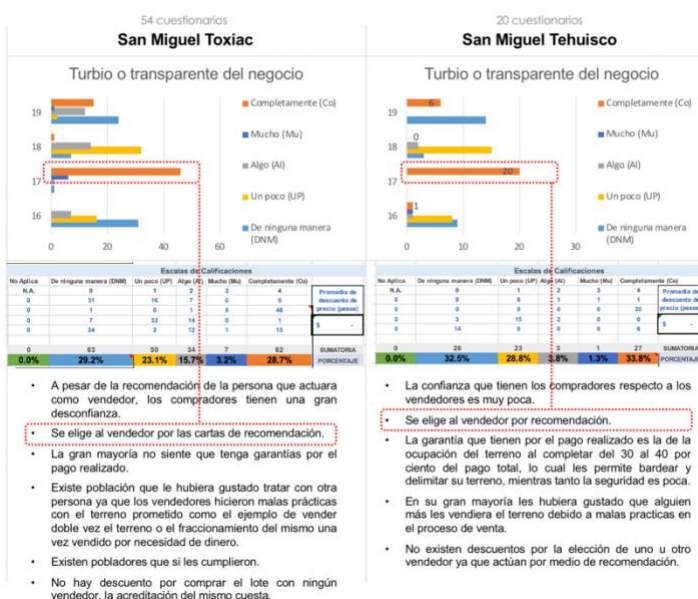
54 cuestionarios
San Miguel Toxiac

Turbio o transparente del negocio

19
18
17
16
0 20 40 60

Completamente (Co)
Mucho (Mu)
Algo (Al)
Un poco (UP)
De ninguna manera (DNM)

Escalas de Calificaciones

| No Aplica | De ninguna manera (DNM) | Un poco (UP) | Algo (Al) | Mucho (Mu) | Completamente (Co) |
|---|---|---|---|---|---|
| N.A. | 0 | 1 | 2 | 3 | 4 |
| 0 | 31 | 16 | 7 | 0 | 0 |
| 0 | 1 | 0 | 1 | 6 | 46 |
| 0 | 7 | 22 | 14 | 0 | 1 |
| 0 | 24 | 2 | 12 | 1 | 15 |
| 0 | 63 | 50 | 34 | 7 | 62 |
| 0.0% | 29.2% | 23.1% | 15.7% | 3.2% | 28.7% |

Promedio de descuento de precio (pesos)
$ -
SUMATORIA
PORCENTAJE

• A pesar de la recomendación de la persona que actuara como vendedor, los compradores tienen una gran desconfianza.
• Se elige al vendedor por las cartas de recomendación.
• La gran mayoría no siente que tenga garantías por el pago realizado.
• Existe población que le hubiera gustado tratar con otra persona ya que los vendedores hicieron malas prácticas con el terreno prometido como el ejemplo de vender doble vez el terreno o el fraccionamiento del mismo una vez vendido por necesidad de dinero.
• Existen pobladores que si les cumplieron.
• No hay descuento por comprar el lote con ningún vendedor, la acreditación del mismo cuesta.

20 cuestionarios
San Miguel Tehuisco

Turbio o transparente del negocio

19
18
17
16
0 10 20 30
6
0
20
1

Completamente (Co)
Mucho (Mu)
Algo (Al)
Un poco (UP)
De ninguna manera (DNM)

Escalas de Calificaciones

| No Aplica | De ninguna manera (DNM) | Un poco (UP) | Algo (Al) | Mucho (Mu) | Completamente (Co) |
|---|---|---|---|---|---|
| N.A. | 0 | 1 | 2 | 3 | 4 |
| 0 | 9 | 8 | 1 | 1 | 1 |
| 0 | 0 | 0 | 0 | 0 | 20 |
| 0 | 3 | 15 | 2 | 0 | 0 |
| 0 | 14 | 0 | 0 | 0 | 6 |
| 0 | 26 | 23 | 3 | 1 | 27 |
| 0.0% | 32.5% | 28.8% | 3.8% | 1.3% | 33.8% |

Promedio de descuento de precio (pesos)
$ -
SUMATORIA
PORCENTAJE

• La confianza que tienen los compradores respecto a los vendedores es muy poca.
• Se elige al vendedor por recomendación.
• La garantía que tienen por el pago realizado es la de la ocupación del terreno al completar del 30 al 40 por ciento del pago total, lo cual les permite bardear y delimitar su terreno, mientras tanto la seguridad es poca.
• En su gran mayoría les hubiera gustado que alguien más les vendiera el terreno debido a malas practicas en el proceso de venta.
• No existen descuentos por la elección de uno u otro vendedor ya que actúan por medio de recomendación.